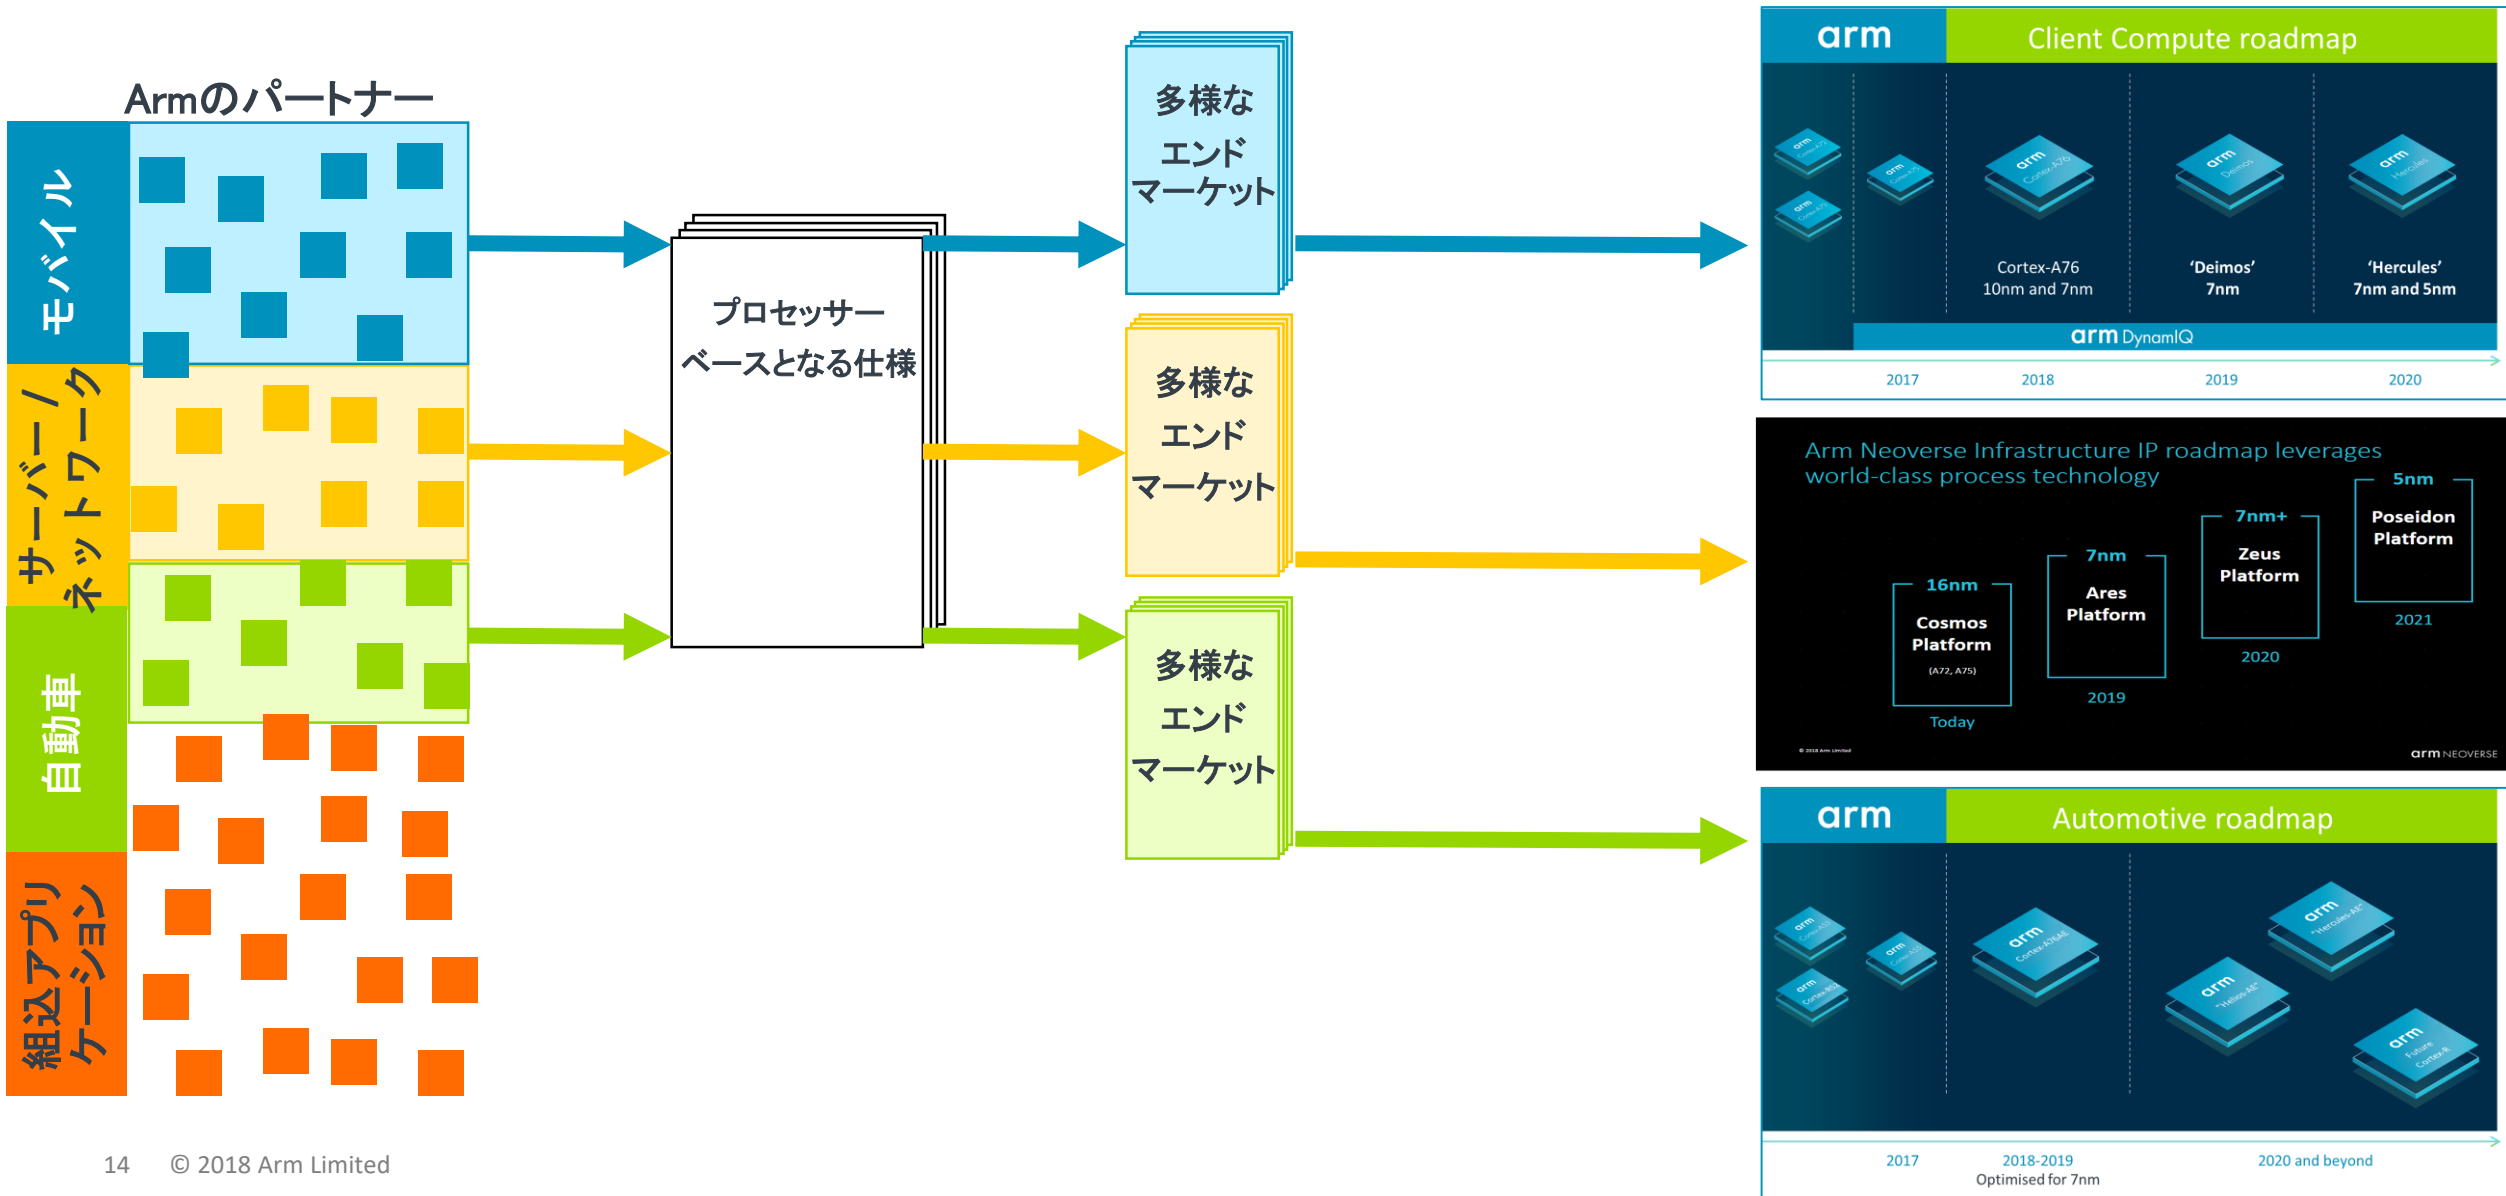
Armのパートナー

モバイル

サーバー／ネットワーク

自動車

組込アプリケーション

プロセッサーベースとなる仕様

多様なエンドマーケット

多様なエンドマーケット

多様なエンドマーケット

arm Client Compute roadmap

Cortex-A76
10nm and 7nm

'Deimos'
7nm

'Hercules'
7nm and 5nm

arm DynamIQ

2017 2018 2019 2020

Arm Neoverse Infrastructure IP roadmap leverages world-class process technology

16nm
Cosmos Platform
(A72, A75)
Today

7nm
Ares Platform
2019

7nm+
Zeus Platform
2020

5nm
Poseidon Platform
2021

arm NEOVERSE

arm Automotive roadmap

2017 2018-2019 Optimised for 7nm 2020 and beyond

14 © 2018 Arm Limited